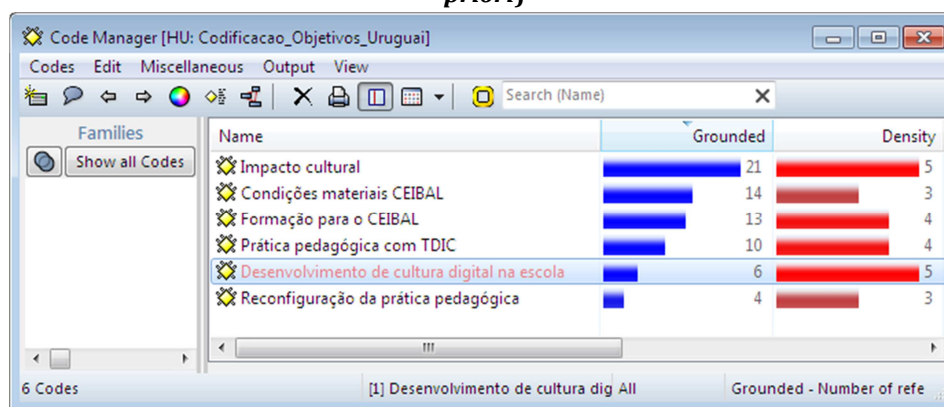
priori)

Code Manager [HU: Codificacao_Objetivos_Uruguai]

Codes Edit Miscellaneous Output View

Search (Name)

Families

Show all Codes

| Name | Grounded | Density |
|---|---|---|
| Impacto cultural | 21 | 5 |
| Condições materiais CEIBAL | 14 | 3 |
| Formação para o CEIBAL | 13 | 4 |
| Prática pedagógica com TDIC | 10 | 4 |
| Desenvolvimento de cultura digital na escola | 6 | 5 |
| Reconfiguração da prática pedagógica | 4 | 3 |

6 Codes [1] Desenvolvimento de cultura dig All Grounded - Number of refe